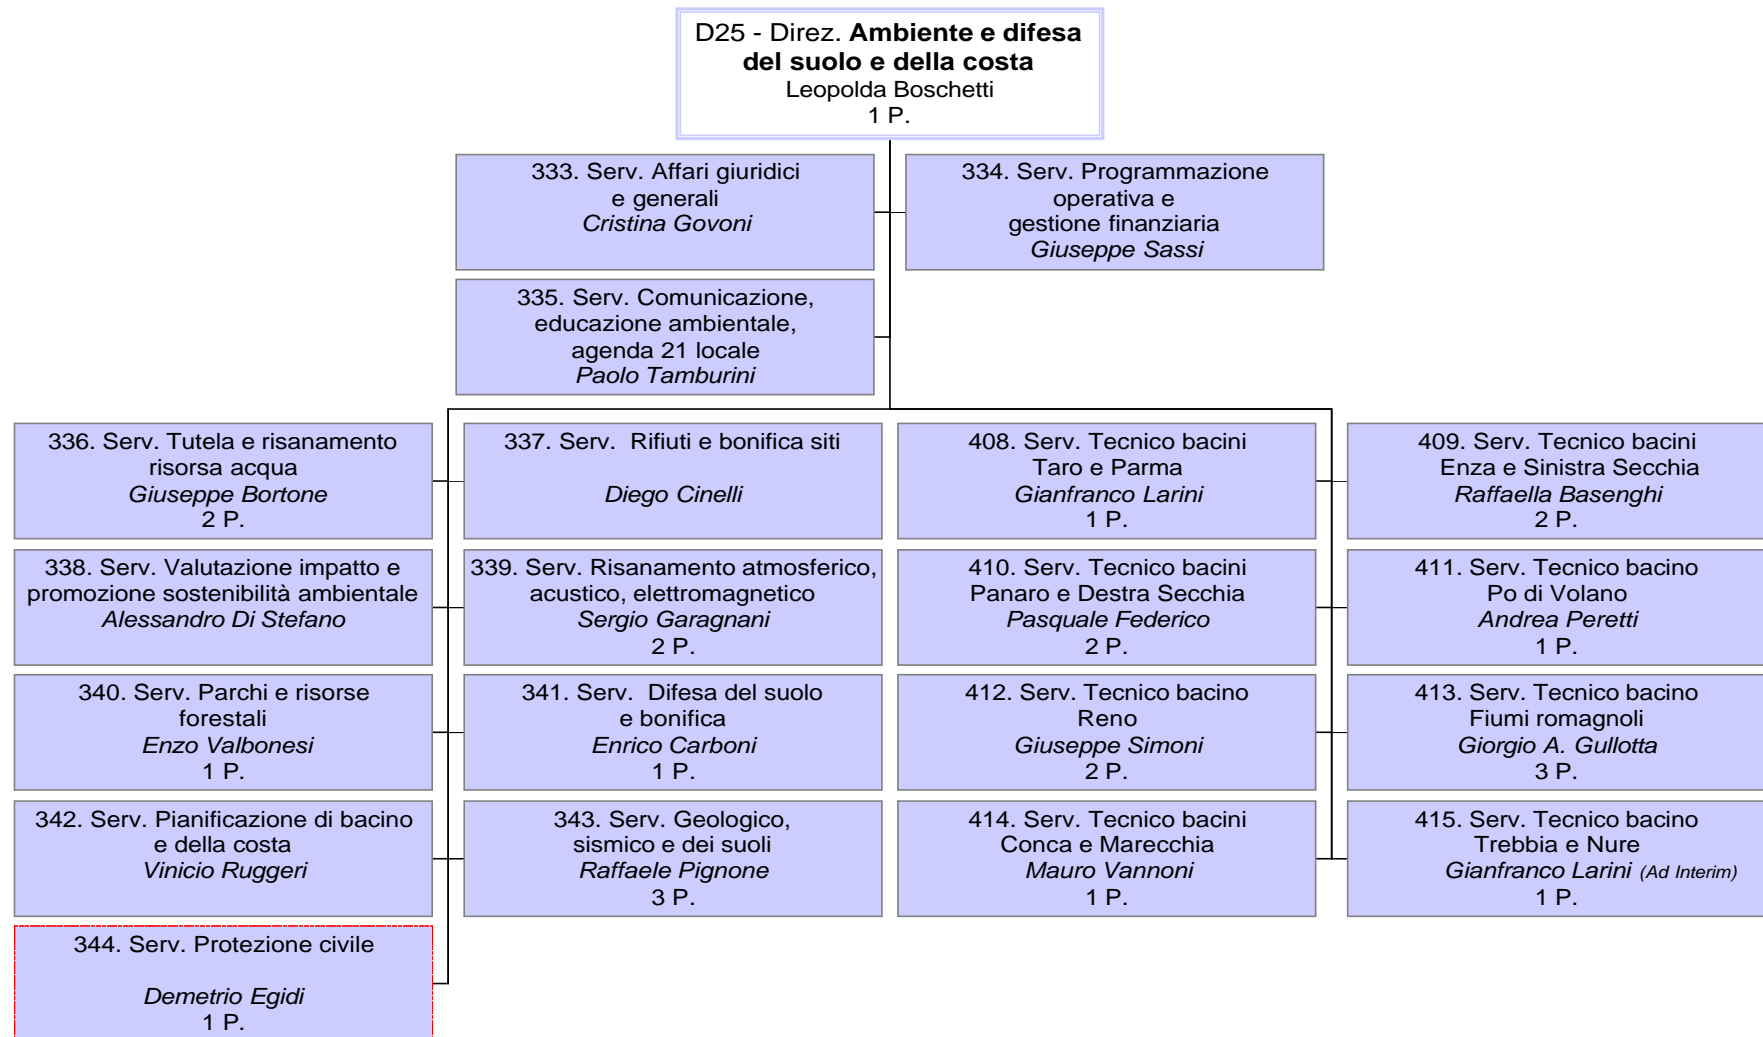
D25 - Direz. **Ambiente e difesa del suolo e della costa**
Leopolda Boschetti
1 P.

333. Serv. Affari giuridici e generali
*Cristina Govoni*

334. Serv. Programmazione operativa e gestione finanziaria
*Giuseppe Sassi*

335. Serv. Comunicazione, educazione ambientale, agenda 21 locale
*Paolo Tamburini*

336. Serv. Tutela e risanamento risorsa acqua
*Giuseppe Bortone*
2 P.

338. Serv. Valutazione impatto e promozione sostenibilità ambientale
*Alessandro Di Stefano*

340. Serv. Parchi e risorse forestali
*Enzo Valbonesi*
1 P.

342. Serv. Pianificazione di bacino e della costa
*Vinicio Ruggeri*

344. Serv. Protezione civile
*Demetrio Egidi*
1 P.

337. Serv. Rifiuti e bonifica siti
*Diego Cinelli*

339. Serv. Risanamento atmosferico, acustico, elettromagnetico
*Sergio Garagnani*
2 P.

341. Serv. Difesa del suolo e bonifica
*Enrico Carboni*
1 P.

343. Serv. Geologico, sismico e dei suoli
*Raffaele Pignone*
3 P.

408. Serv. Tecnico bacini Taro e Parma
*Gianfranco Larini*
1 P.

410. Serv. Tecnico bacini Panaro e Destra Secchia
*Pasquale Federico*
2 P.

412. Serv. Tecnico bacino Reno
*Giuseppe Simoni*
2 P.

414. Serv. Tecnico bacini Conca e Marecchia
*Mauro Vannoni*
1 P.

409. Serv. Tecnico bacini Enza e Sinistra Secchia
*Raffaella Basenghi*
2 P.

411. Serv. Tecnico bacino Po di Volano
*Andrea Peretti*
1 P.

413. Serv. Tecnico bacino Fiumi romagnoli
*Giorgio A. Gullotta*
3 P.

415. Serv. Tecnico bacino Trebbia e Nure
*Gianfranco Larini* *(Ad Interim)*
1 P.